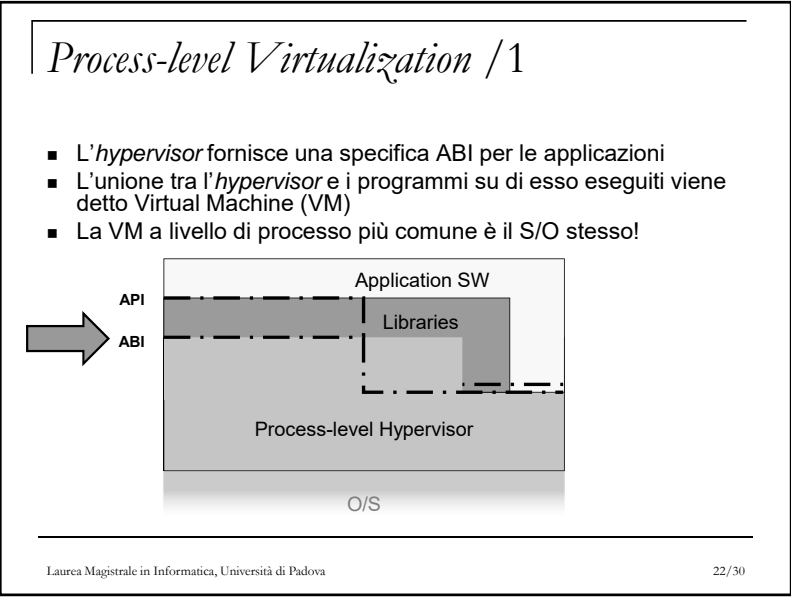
Process-level Virtualization /1

- L'hypervisor fornisce una specifica ABI per le applicazioni
- L'unione tra l'hypervisor e i programmi su di esso eseguiti viene detto Virtual Machine (VM)
- La VM a livello di processo più comune è il S/O stesso!

Application SW
API
Libraries
ABI
Process-level Hypervisor
O/S

Laurea Magistrale in Informatica, Università di Padova
22/30